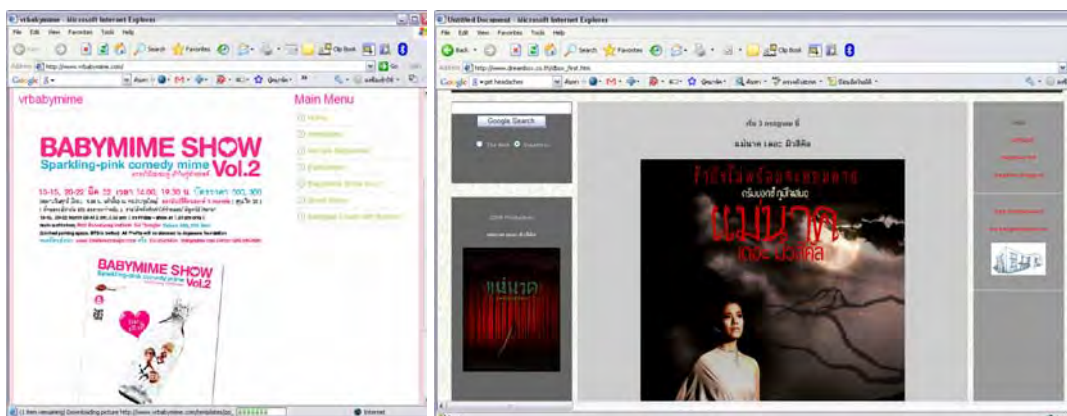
vrbabymime - Microsoft Internet Explorer

File Edit View Favorites Tools Help

Search Favorites

Address http://www.vrbabymime.com/

Google

vrbabymime

Main Menu

BABYMIME SHOW Vol.2

Sparkling-pink comedy mime

13-15, 20-22 มิ.ย. 22 เวลา 14.00, 19.30 น.

BABYMIME SHOW Vol.2

Sparkling-pink comedy mime

Internet

Untitled Document - Microsoft Internet Explorer

File Edit View Favorites Tools Help

Address http://www.dreambox.co.th/

Google

Google Search

แม่นาค เดอะ มิวสิคัล

แม่นาค

แม่นาค เดอะ มิวสิคัล